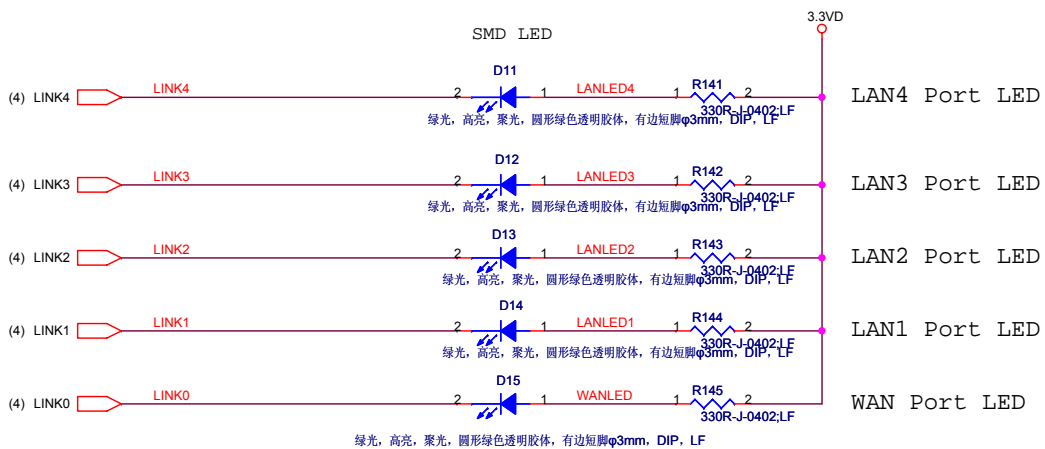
SMD LED

3.3VD

(4) LINK4
LINK4
2
D11
1
LANLED4
1
R141
2
330R-J-0402:LF
绿光，高亮，聚光，圆形绿色透明胶体，有边短脚φ3mm，DIP，LF
LAN4 Port LED

(4) LINK3
LINK3
2
D12
1
LANLED3
1
R142
2
330R-J-0402:LF
绿光，高亮，聚光，圆形绿色透明胶体，有边短脚φ3mm，DIP，LF
LAN3 Port LED

(4) LINK2
LINK2
2
D13
1
LANLED2
1
R143
2
330R-J-0402:LF
绿光，高亮，聚光，圆形绿色透明胶体，有边短脚φ3mm，DIP，LF
LAN2 Port LED

(4) LINK1
LINK1
2
D14
1
LANLED1
1
R144
2
330R-J-0402:LF
绿光，高亮，聚光，圆形绿色透明胶体，有边短脚φ3mm，DIP，LF
LAN1 Port LED

(4) LINK0
LINK0
2
D15
1
WANLED
1
R145
2
330R-J-0402:LF
绿光，高亮，聚光，圆形绿色透明胶体，有边短脚φ3mm，DIP，LF
WAN Port LED